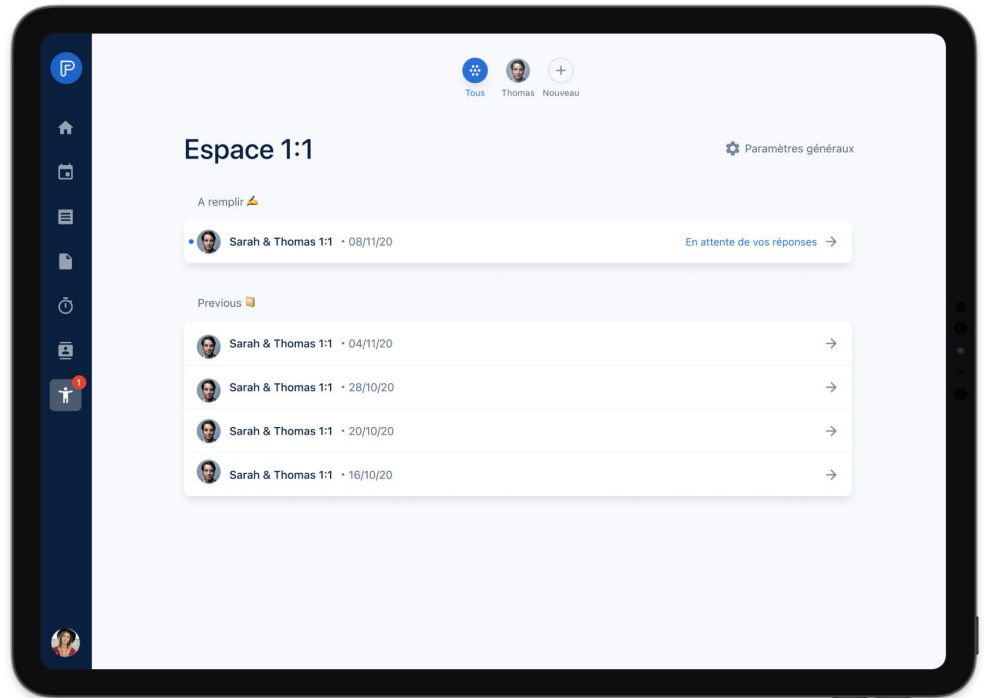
Tous Thomas Nouveau

1

Espace 1:1

Paramètres généraux

A remplir ✍

Sarah & Thomas 1:1 • 08/11/20

En attente de vos réponses →

Previous

Sarah & Thomas 1:1 • 04/11/20 →

Sarah & Thomas 1:1 • 28/10/20 →

Sarah & Thomas 1:1 • 20/10/20 →

Sarah & Thomas 1:1 • 16/10/20 →